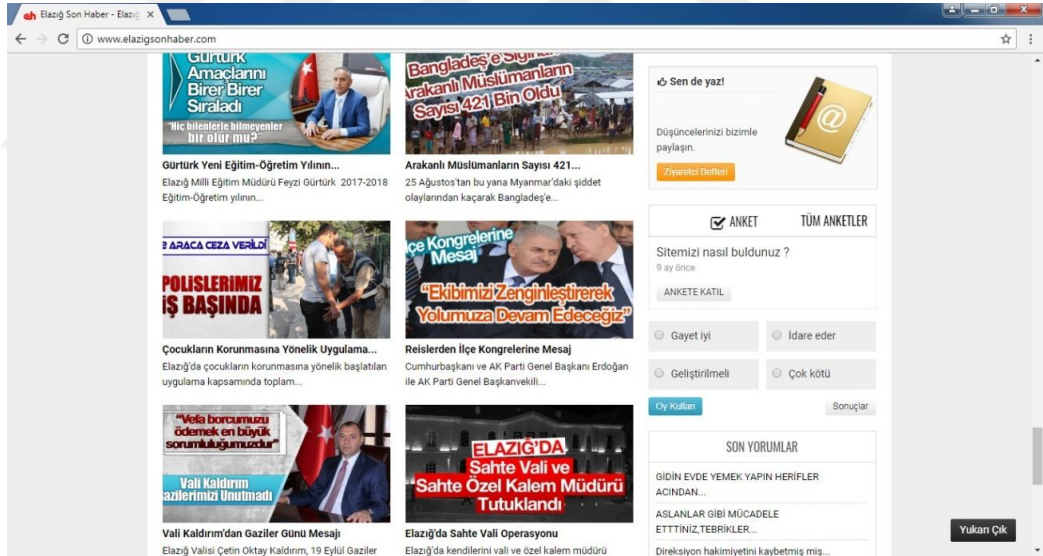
eh Elazığ Son Haber - Elazı ×

www.elazigsonhaber.com

Gürtürk Amaçlarını Birer Birer Sıraladı
"Hiç bilenlerle bilmeyenler bir olur mu?"

Gürtürk Yeni Eğitim-Öğretim Yılının...
Elazığ Milli Eğitim Müdürü Feyzi Gürtürk 2017-2018 Eğitim-Öğretim yılının...

Bangladeş'e Sığınan Arakanlı Müslümanların Sayısı 421 Bin Oldu

Arakanlı Müslümanların Sayısı 421...
25 Ağustos'tan bu yana Myanmar'daki şiddet olaylarından kaçarak Bangladeş'e...

Sen de yaz!
Düşüncelerinizi bizimle paylaşın.
Ziyaretçi Defteri

ARACA CEZA VERİLDİ
POLİSLERİMİZ İŞ BAŞINDA

Çocukların Korunmasına Yönelik Uygulama...
Elazığ'da çocukların korunmasına yönelik başlatılan uygulama kapsamında toplam...

İlçe Kongrelerine Mesaj
"Ekibimizi Zenginleştirerek Yolumuza Devam Edeceğiz"

Reislerden İlçe Kongrelerine Mesaj
Cumhurbaşkanı ve AK Parti Genel Başkanı Erdoğan ile AK Parti Genel Başkanvekili...

ANKET
TÜM ANKETLER
Sitemizi nasıl buldunuz ?
9 ay önce
ANKETE KATIL
Gayet iyi
İdare eder
Geliştirilmeli
Çok kötü
Oy Kullan
Sonuçlar

"Vefa borcumuzu ödemek en büyük sorumluluğumuzdur"
Vali Kaldırım Gazilerimizi Unutmadı

Vali Kaldırım'dan Gaziler Günü Mesajı
Elazığ Valisi Çetin Oktay Kaldırım, 19 Eylül Gaziler

ELAZIĞ'DA
Sahte Vali ve Sahte Özel Kalem Müdürü Tutuklandı

Elazığ'da Sahte Vali Operasyonu
Elazığ'da kendilerini vali ve özel kalem müdürü

SON YORUMLAR
GİDİN EVDE YEMEK YAPIN HERİFLER ACINDAN...
ASLANLAR GİBİ MÜCADELE ETTTİNİZ,TEBRİKLER...
Direksiyon hakimiyetini kaybetmiş miş...

Yukarı Çık